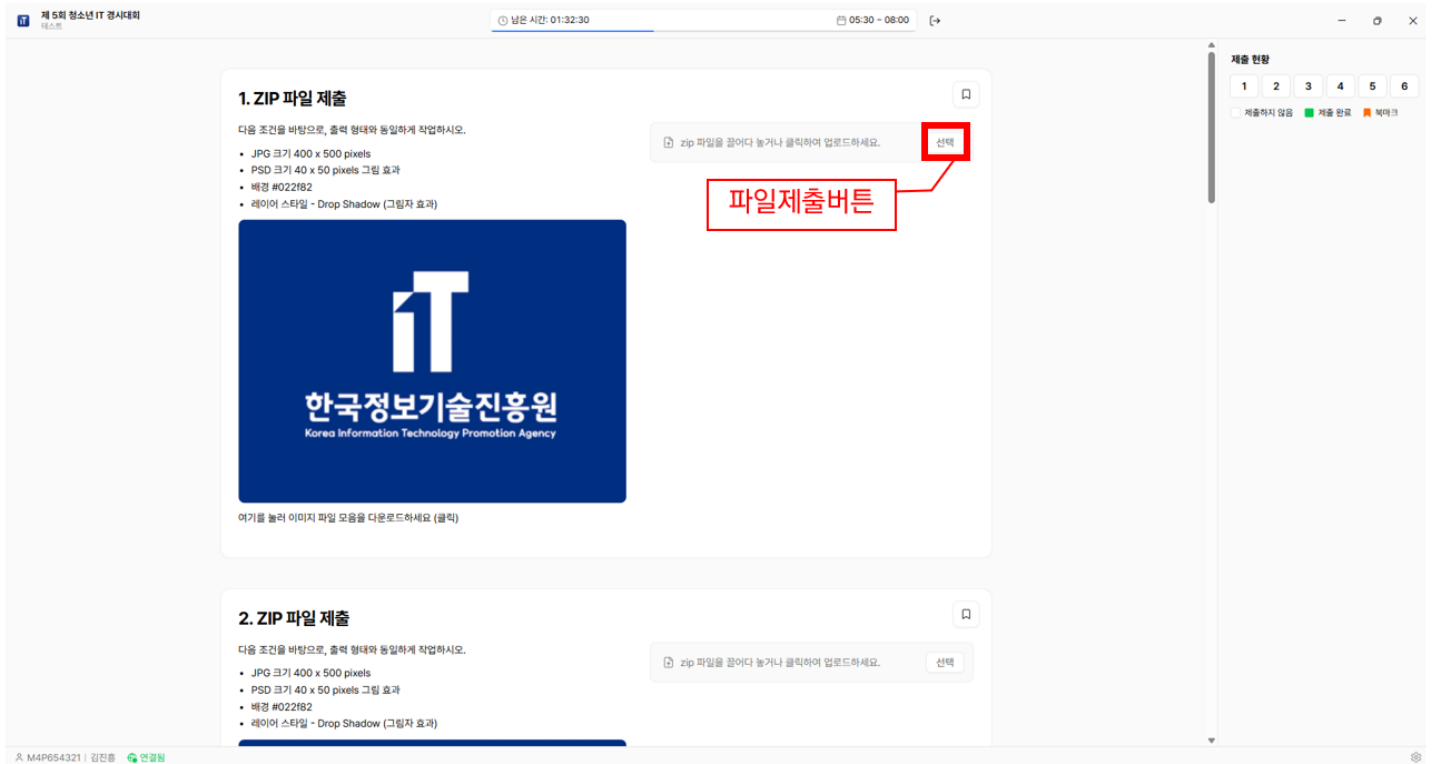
iT 제 5회 청소년 IT 경시대회
테스트

남은 시간: 01:32:30

05:30 ~ 08:00

1. ZIP 파일 제출

다음 조건을 바탕으로, 출력 형태와 동일하게 작업하시오.

- JPG 크기 400 x 500 pixels
- PSD 크기 40 x 50 pixels 그림 효과
- 배경 #022f82
- 레이어 스타일 - Drop Shadow (그림자 효과)

zip 파일을 끌어다 놓거나 클릭하여 업로드하세요. 선택

파일제출버튼

iT
한국정보기술진흥원
Korea Information Technology Promotion Agency

여기를 눌러 이미지 파일 모음을 다운로드하세요 (클릭)

2. ZIP 파일 제출

다음 조건을 바탕으로, 출력 형태와 동일하게 작업하시오.

- JPG 크기 400 x 500 pixels
- PSD 크기 40 x 50 pixels 그림 효과
- 배경 #022f82
- 레이어 스타일 - Drop Shadow (그림자 효과)

zip 파일을 끌어다 놓거나 클릭하여 업로드하세요. 선택

제출 현황

| 1 | 2 | 3 | 4 | 5 | 6 |
|---|---|---|---|---|---|

제출하지 않음 제출 완료 북마크

M4P654321 | 김진흥 연결됨